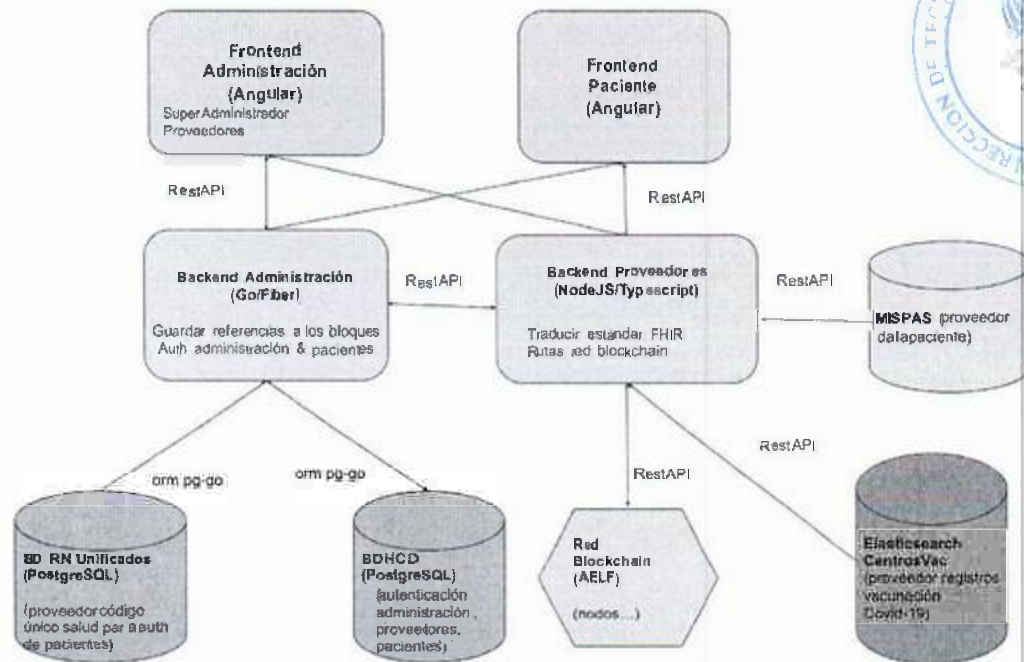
Frontend Administración (Angular)
SuperAdministrador
Proveedores

Frontend Paciente (Angular)

RestAPI

RestAPI

Backend Administración (Go/Fiber)
Guardar referencias a los bloques
Auth administración & pacientes

RestAPI

Backend Proveedor es (NodeJS/Typ escript)
Traducir estándar FHIR
Rutas red blockchain

RestAPI

MISPAS (proveedor datapaciente)

RestAPI

orm pg-go

orm pg-go

RestAPI

BD RN Unificados (PostgreSQL)
(proveedor código único salud par a auth de pacientes)

BDHCD (PostgreSQL)
(autenticación administración, proveedores, pacientes)

Red Blockchain (AELF)
(nodos....)

Elasticsearch CentrosVac
(proveedor registros vacunación Covid-19)